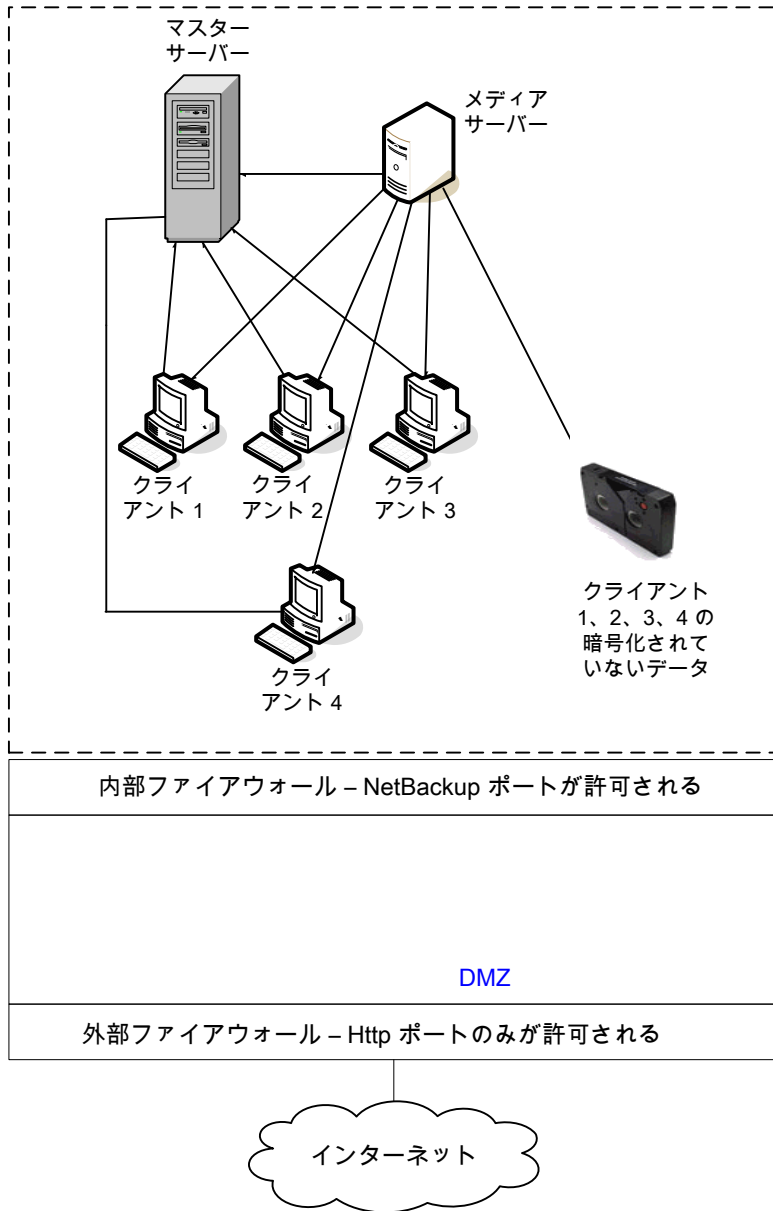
マスターサーバー

メディアサーバー

クライアント 1

クライアント 2

クライアント 3

クライアント 4

クライアント 1、2、3、4 の暗号化されていないデータ

内部ファイアウォール – NetBackup ポートが許可される

DMZ

外部ファイアウォール – Http ポートのみが許可される

インターネット